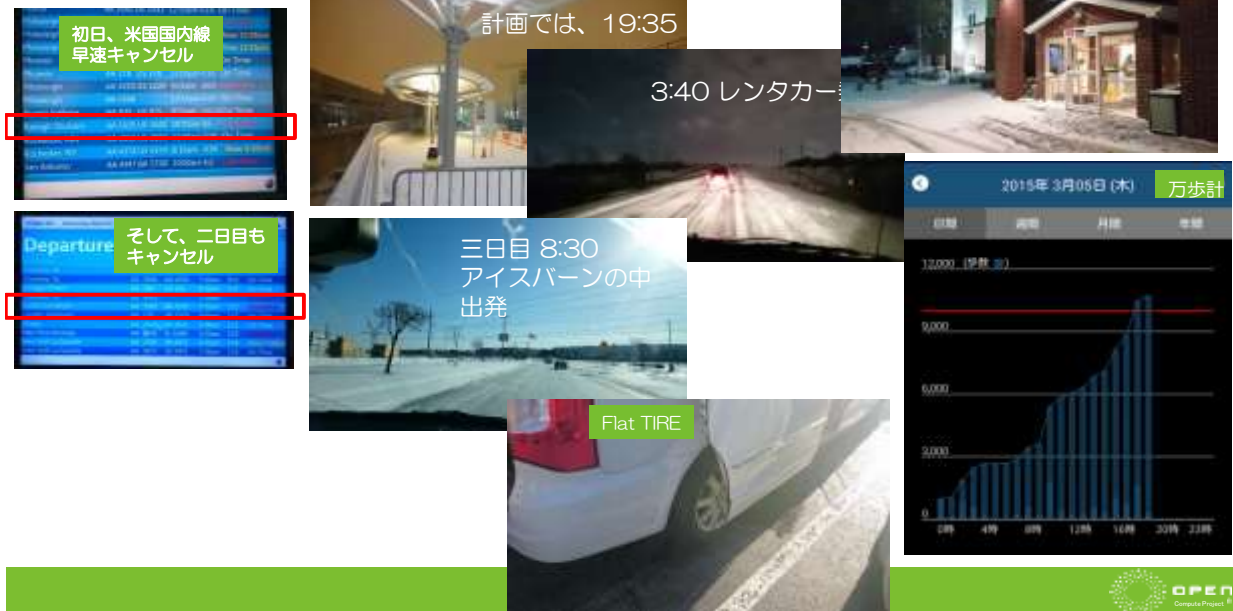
初日、米国国内線
早速キャンセル

Departure

そして、二日目も
キャンセル

計画では、19:35

3:40 レンタカー

三日目 8:30
アイスバーンの中
出発

Flat TIRE

2015年 3月05日 (木)

万歩計

日間 週間 月間 年間

12,000 (歩数)

9,000

6,000

3,000

0

0時 4時 8時 12時 16時 20時 23時

OPEN
Compute Project